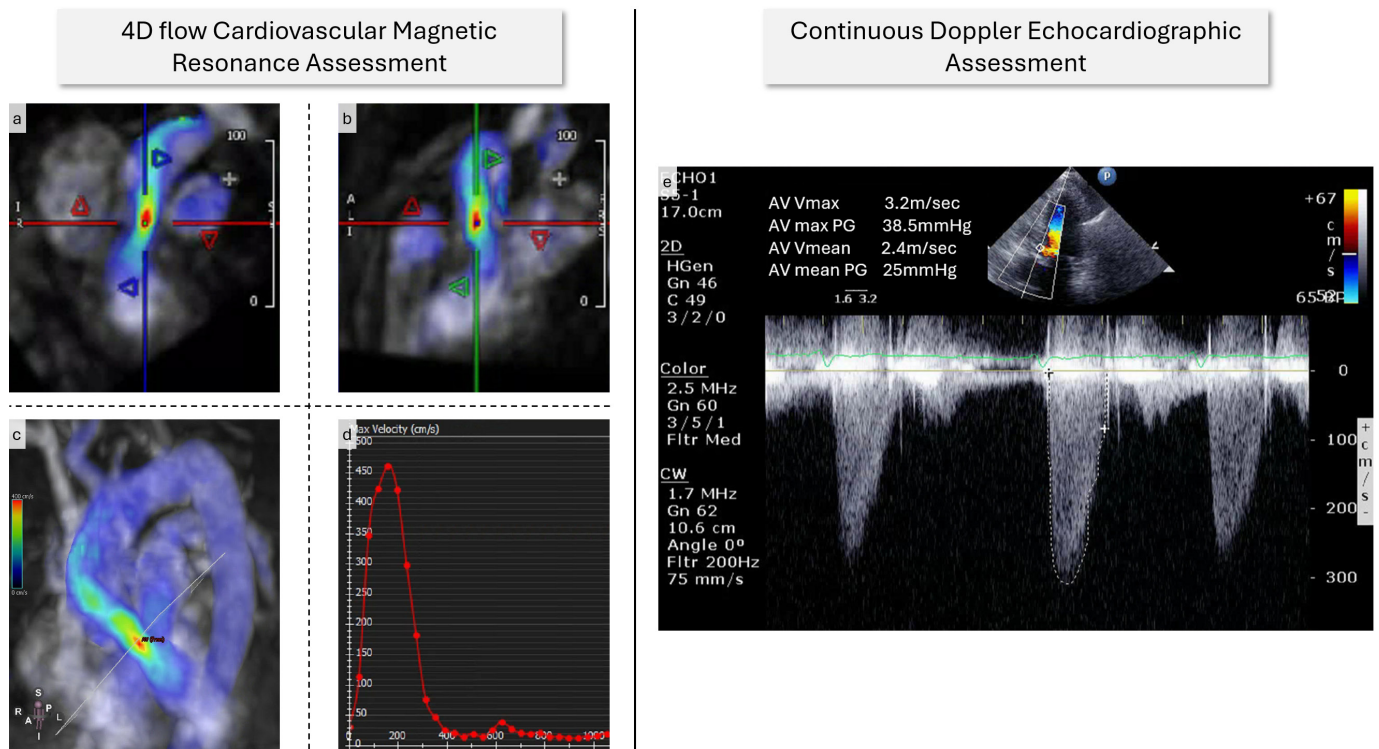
4D flow Cardiovascular Magnetic Resonance Assessment

a

100

I

R

S

0

b

100

A

I

0

c

400 cm/s

0 cm/s

S

R

A

P

L

I

d

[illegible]ax Velocity (cm/s)

500

450

400

350

300

250

200

150

100

50

0

200

400

600

800

1000

Continuous Doppler Echocardiographic Assessment

e

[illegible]CHO1

S5-1

17.0cm

2D

HGen

Gn 46

C 49

3/2/0

AV Vmax 3.2m/sec

AV max PG 38.5mmHg

AV Vmean 2.4m/sec

AV mean PG 25mmHg

1.6 3.2

P

+67

cm/s

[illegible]

65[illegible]

Color

2.5 MHz

Gn 60

3/5/1

Fltr Med

CW

1.7 MHz

Gn 62

10.6 cm

Angle 0º

Fltr 200Hz

75 mm/s

0

100

200

300

+

cm/s

-